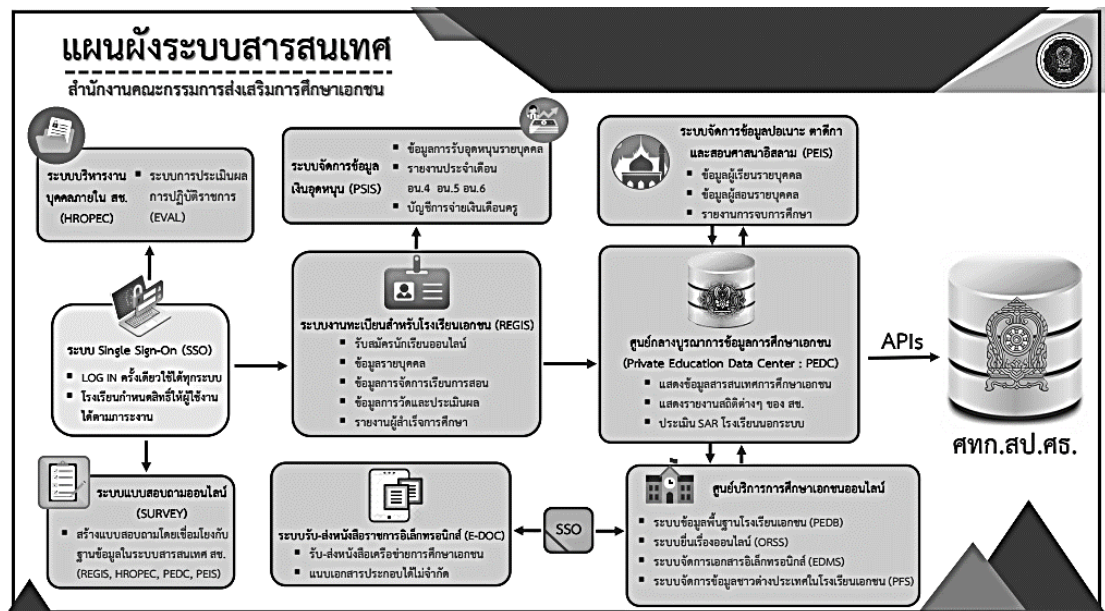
แผนผังระบบสารสนเทศ
สำนักงานคณะกรรมการส่งเสริมการศึกษาเอกชน

ระบบบริหารงานบุคคลภายใน สช. (HROPEC)
▪ ระบบการประเมินผลการปฏิบัติราชการ (EVAL)

ระบบจัดการข้อมูลเงินอุดหนุน (PSIS)
▪ ข้อมูลการรับอุดหนุนรายบุคคล
▪ รายงานประจำเดือน อน.4 อน.5 อน.6
▪ บัญชีการจ่ายเงินเดือนครู

ระบบจัดการข้อมูลปอเนาะ ตาดีกา และสอนศาสนาอิสลาม (PEIS)
▪ ข้อมูลผู้เรียนรายบุคคล
▪ ข้อมูลผู้สอนรายบุคคล
▪ รายงานการจบการศึกษา

ระบบ Single Sign-On (SSO)
▪ LOG IN ครั้งเดียวใช้ได้ทุกระบบ
▪ โรงเรียนกำหนดสิทธิ์ให้ผู้ใช้งานได้ตามภาระงาน

ระบบงานทะเบียนสำหรับโรงเรียนเอกชน (REGIS)
▪ รับสมัครนักเรียนออนไลน์
▪ ข้อมูลรายบุคคล
▪ ข้อมูลการจัดการเรียนการสอน
▪ ข้อมูลการวัดและประเมินผล
▪ รายงานผู้สำเร็จการศึกษา

ศูนย์กลางบูรณาการข้อมูลการศึกษาเอกชน (Private Education Data Center : PEDC)
▪ แสดงข้อมูลสารสนเทศการศึกษาเอกชน
▪ แสดงรายงานสถิติต่างๆ ของ สช.
▪ ประเมิน SAR โรงเรียนนอกระบบ

APIs

ศทก.สป.ศธ.

ระบบแบบสอบถามออนไลน์ (SURVEY)
▪ สร้างแบบสอบถามโดยเชื่อมโยงกับฐานข้อมูลในระบบสารสนเทศ สช. (REGIS, HROPEC, PEDC, PEIS)

ระบบรับ-ส่งหนังสือราชการอิเล็กทรอนิกส์ (E-DOC)
▪ รับ-ส่งหนังสือเครือข่ายการศึกษาเอกชน
▪ แนบเอกสารประกอบได้ไม่จำกัด

SSO

ศูนย์บริการการศึกษาเอกชนออนไลน์
▪ ระบบข้อมูลพื้นฐานโรงเรียนเอกชน (PEDB)
▪ ระบบยื่นเรื่องออนไลน์ (ORSS)
▪ ระบบจัดการเอกสารอิเล็กทรอนิกส์ (EDMS)
▪ ระบบจัดการข้อมูลชาวต่างประเทศในโรงเรียนเอกชน (PFS)